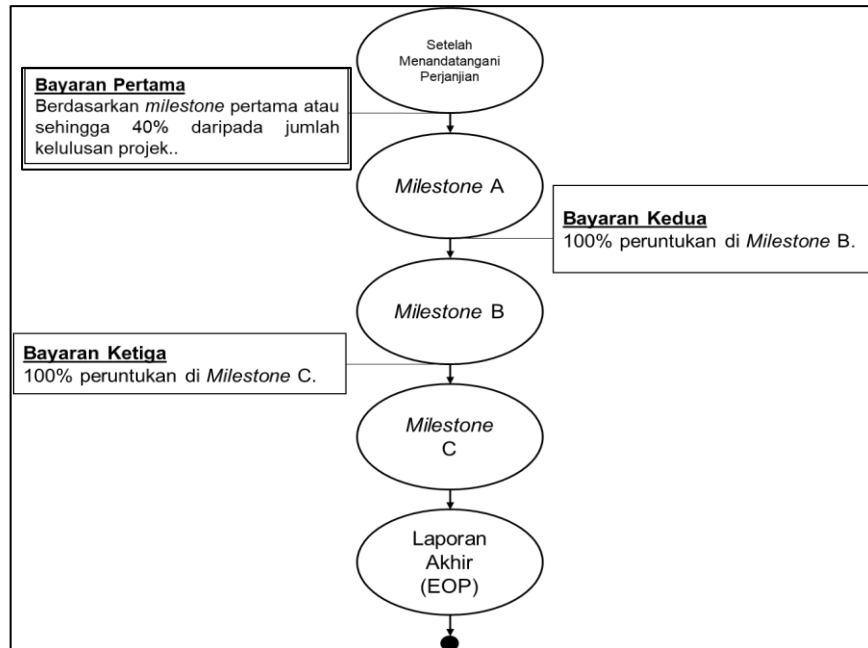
Setelah Menandatangani Perjanjian

**Bayaran Pertama**
Berdasarkan *milestone* pertama atau sehingga 40% daripada jumlah kelulusan projek..

*Milestone* A

**Bayaran Kedua**
100% peruntukan di *Milestone* B.

*Milestone* B

**Bayaran Ketiga**
100% peruntukan di *Milestone* C.

*Milestone* C

Laporan Akhir (EOP)